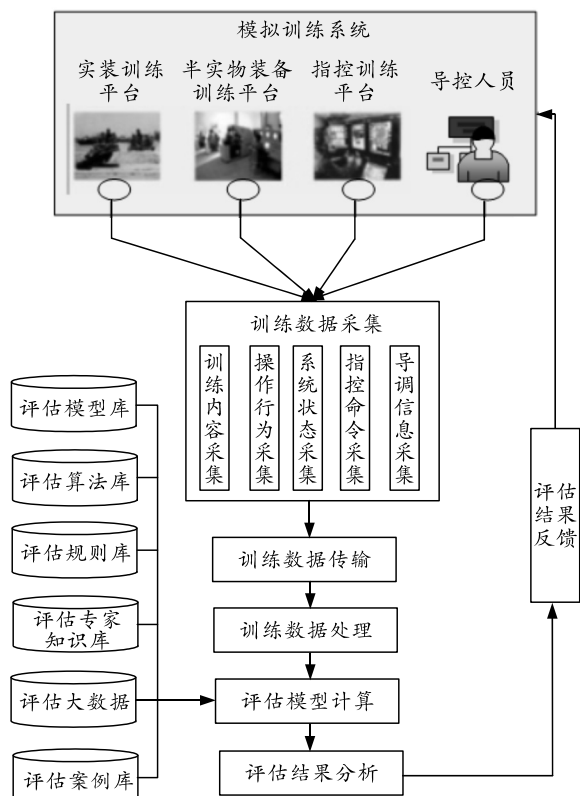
模拟训练系统

实装训练平台

半实物装备训练平台

指控训练平台

导控人员

训练数据采集

训练内容采集

操作行为采集

系统状态采集

指控命令采集

导调信息采集

评估模型库

评估算法库

评估规则库

评估专家知识库

评估大数据

评估案例库

训练数据传输

训练数据处理

评估模型计算

评估结果分析

评估结果反馈